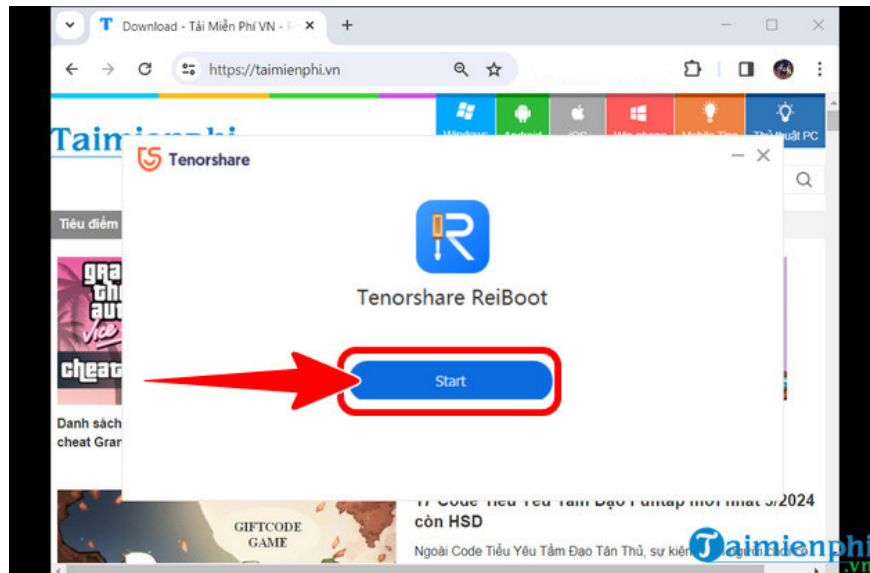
Download - Tải Miễn Phí VN - P

https://taimienphi.vn

Windows Android iOS Win phone Mobile Tips Thủ thuật PC

Taimienphi

Tiêu điểm

Tenorshare

Tenorshare ReiBoot

Start

Danh sách cheat Gran

GIFTCODE GAME

17 Code Tiểu Yêu Tầm Đạo Full tap mới nhất 3/2024 còn HSD

Ngoài Code Tiểu Yêu Tầm Đạo Tân Thủ, sự kiện

Taimienphi .vn